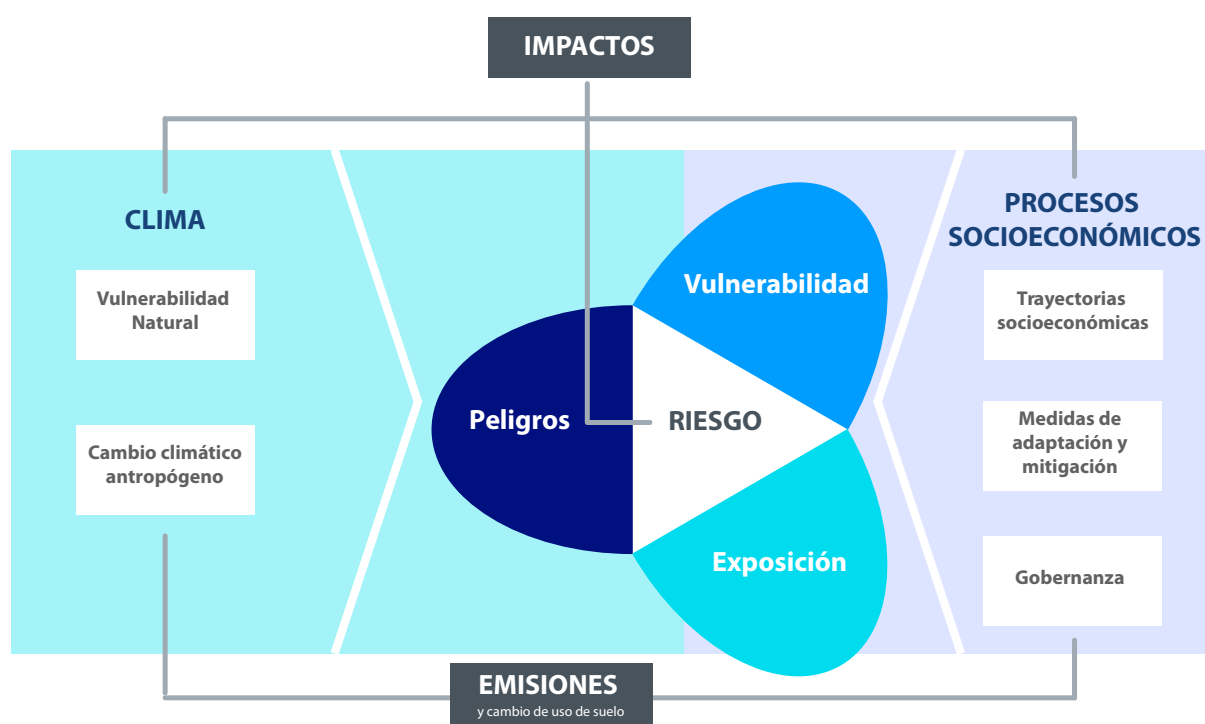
IMPACTOS

CLIMA

Vulnerabilidad Natural

Cambio climático antropógeno

Peligros

RIESGO

Vulnerabilidad

Exposición

PROCESOS SOCIOECONÓMICOS

Trayectorias socioeconómicas

Medidas de adaptación y mitigación

Gobernanza

EMISIONES
y cambio de uso de suelo